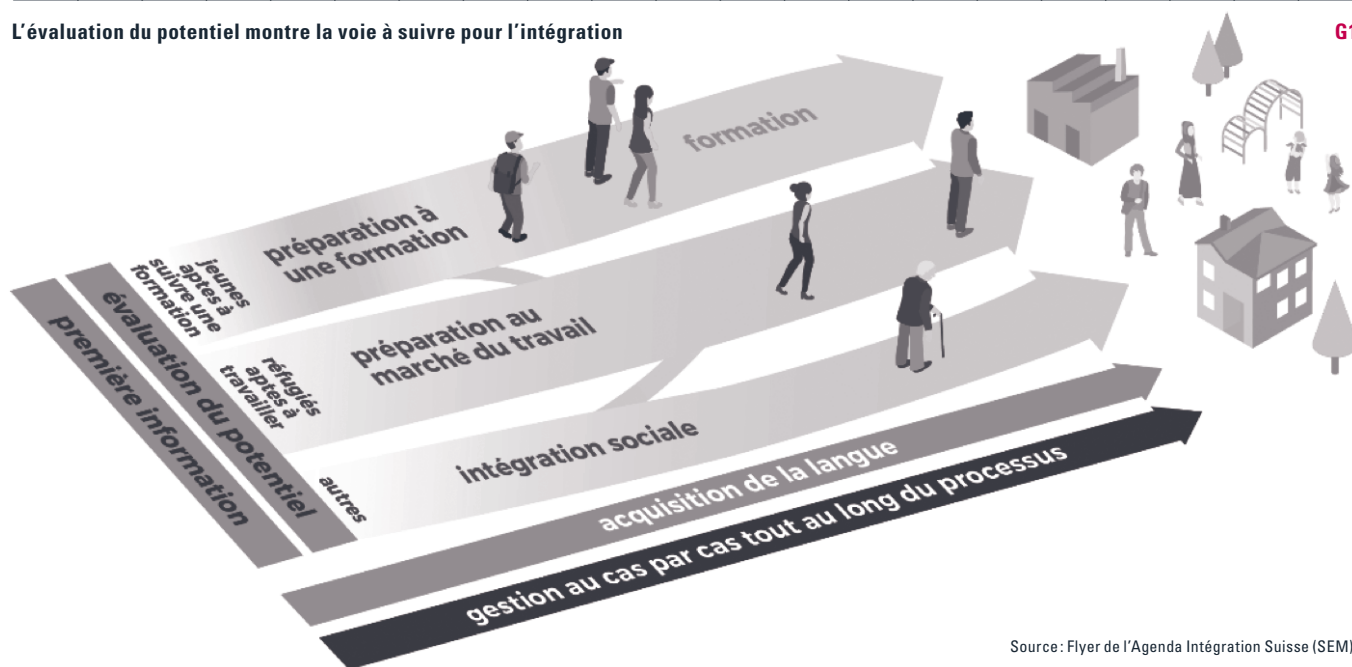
L'évaluation du potentiel montre la voie à suivre pour l'intégration

G1

formation

préparation à une formation

jeunes aptes à suivre une formation

préparation au marché du travail

réfugiés aptes à travailler

intégration sociale

autres

évaluation du potentiel

première information

acquisition de la langue

gestion au cas par cas tout au long du processus

Source : Flyer de l'Agenda Intégration Suisse (SEM)